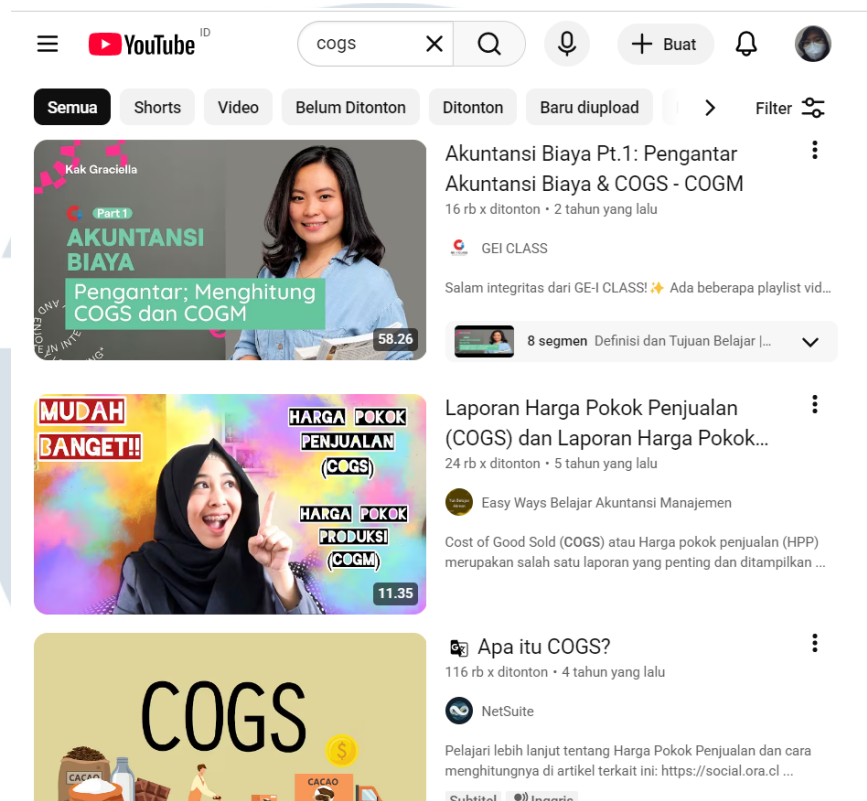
YouTube ID

cogs

Buat

Semua
Shorts
Video
Belum Ditonton
Ditonton
Baru diupload
Filter

Kak Graciella
Part 1
AKUNTANSI BIAYA
Pengantar; Menghitung COGS dan COGM
58.26

Akuntansi Biaya Pt.1: Pengantar Akuntansi Biaya & COGS - COGM
16 rb x ditonton • 2 tahun yang lalu
GEI CLASS
Salam integritas dari GE-I CLASS! ✨ Ada beberapa playlist vid...
8 segmen Definisi dan Tujuan Belajar |...

MUDAH BANGET!!
HARGA POKOK PENJUALAN (COGS)
HARGA POKOK PRODUKSI (COGM)
11.35

Laporan Harga Pokok Penjualan (COGS) dan Laporan Harga Pokok...
24 rb x ditonton • 5 tahun yang lalu
Easy Ways Belajar Akuntansi Manajemen
Cost of Good Sold (COGS) atau Harga pokok penjualan (HPP) merupakan salah satu laporan yang penting dan ditampilkan ...

COGS
CACAO
CACAO

Apa itu COGS?
116 rb x ditonton • 4 tahun yang lalu
NetSuite
Pelajari lebih lanjut tentang Harga Pokok Penjualan dan cara menghitungnya di artikel terkait ini: https://social.ora.cl ...
Subtitel
Inggris